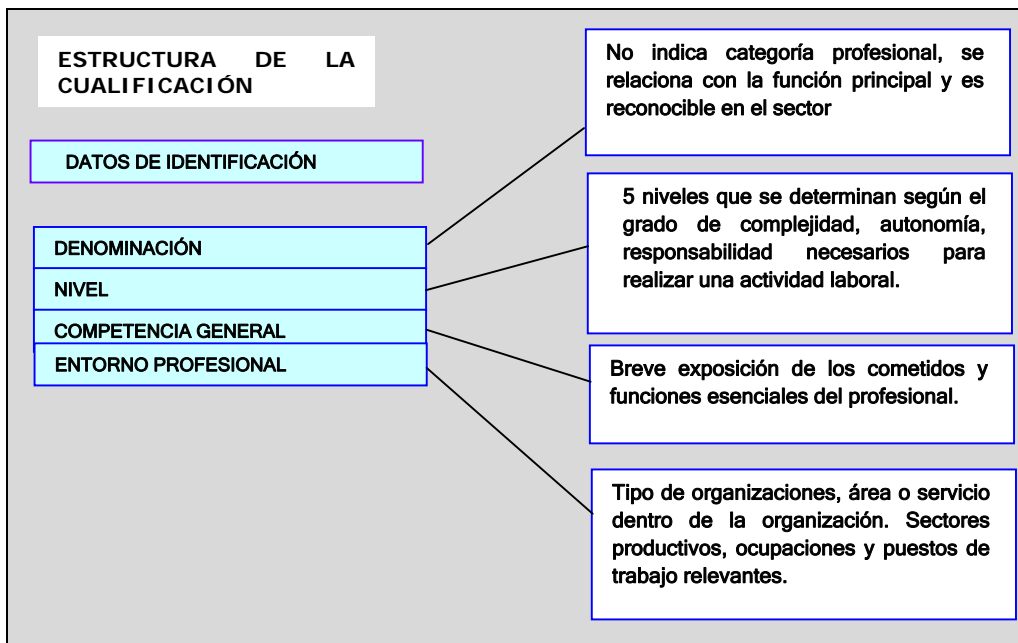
ESTRUCTURA DE LA CUALIFICACIÓN

DATOS DE IDENTIFICACIÓN

DENOMINACIÓN

NIVEL

COMPETENCIA GENERAL

ENTORNO PROFESIONAL

No indica categoría profesional, se relaciona con la función principal y es reconocible en el sector

5 niveles que se determinan según el grado de complejidad, autonomía, responsabilidad necesarios para realizar una actividad laboral.

Breve exposición de los cometidos y funciones esenciales del profesional.

Tipo de organizaciones, área o servicio dentro de la organización. Sectores productivos, ocupaciones y puestos de trabajo relevantes.